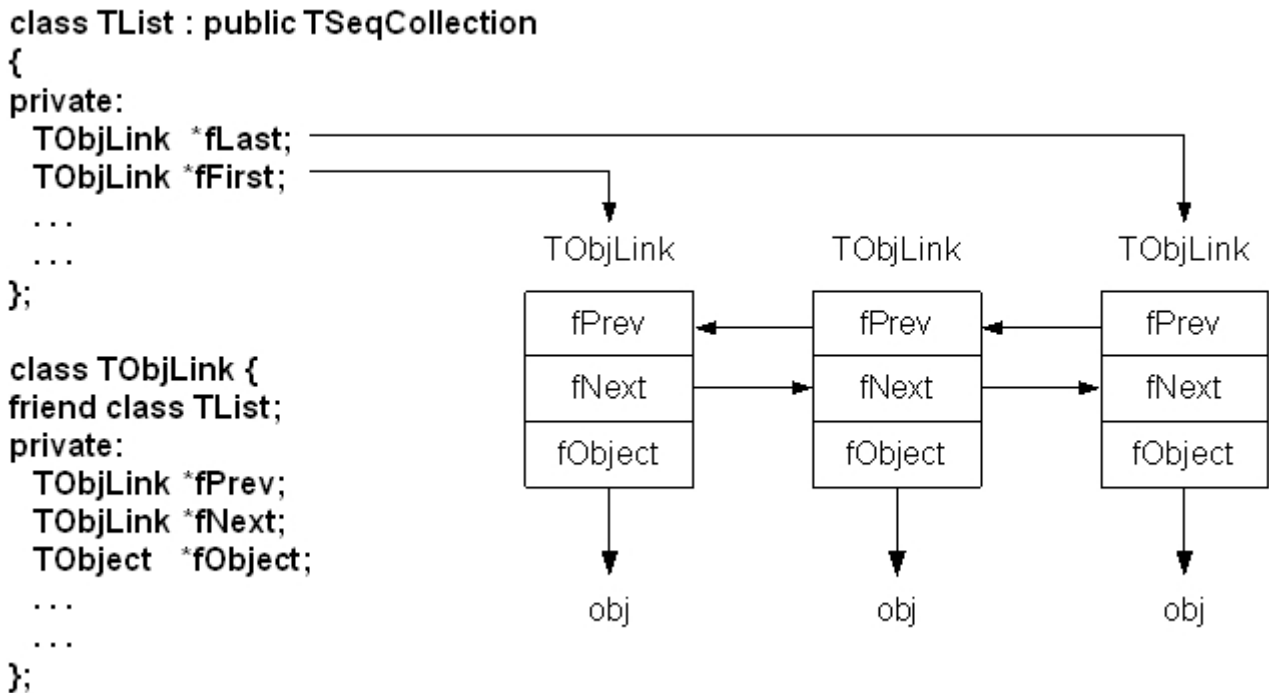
class TList : public TSeqCollection
{
private:
  TObjLink  *fLast;
  TObjLink *fFirst;
  . . .
  . . .
};

class TObjLink {
friend class TList;
private:
  TObjLink *fPrev;
  TObjLink *fNext;
  TObject   *fObject;
  . . .
  . . .
};

TObjLink

| fPrev |
|---|
| fNext |
| fObject |

obj

TObjLink

| fPrev |
|---|
| fNext |
| fObject |

obj

TObjLink

| fPrev |
|---|
| fNext |
| fObject |

obj